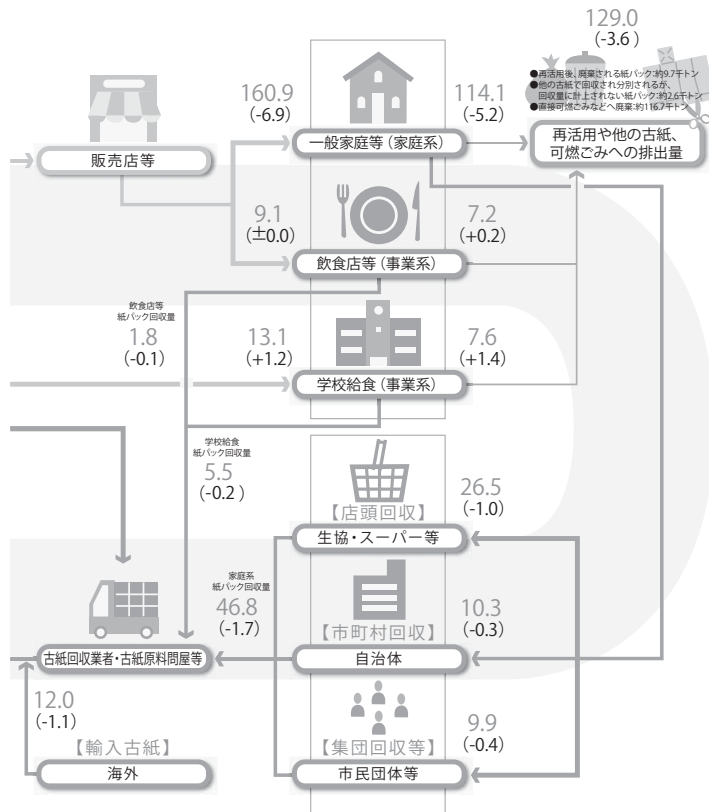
129.0
(-3.6)

●再活用後、廃棄される紙パック:約9.7千トン
●他の古紙で回収され分別されるが、回収量に計上されない紙パック:約2.6千トン
●直接可燃ごみなどへ廃棄:約116.7千トン

販売店等

160.9
(-6.9)

114.1
(-5.2)

一般家庭等（家庭系）

再活用や他の古紙、可燃ごみへの排出量

9.1
(±0.0)

7.2
(+0.2)

飲食店等（事業系）

飲食店等
紙パック回収量
1.8
(-0.1)

13.1
(+1.2)

7.6
(+1.4)

学校給食（事業系）

学校給食
紙パック回収量
5.5
(-0.2)

【店頭回収】
26.5
(-1.0)

生協・スーパー等

家庭系
紙パック回収量
46.8
(-1.7)

10.3
(-0.3)

【市町村回収】

古紙回収業者・古紙原料問屋等

自治体

12.0
(-1.1)

9.9
(-0.4)

【輸入古紙】

【集団回収等】

海外

市民団体等